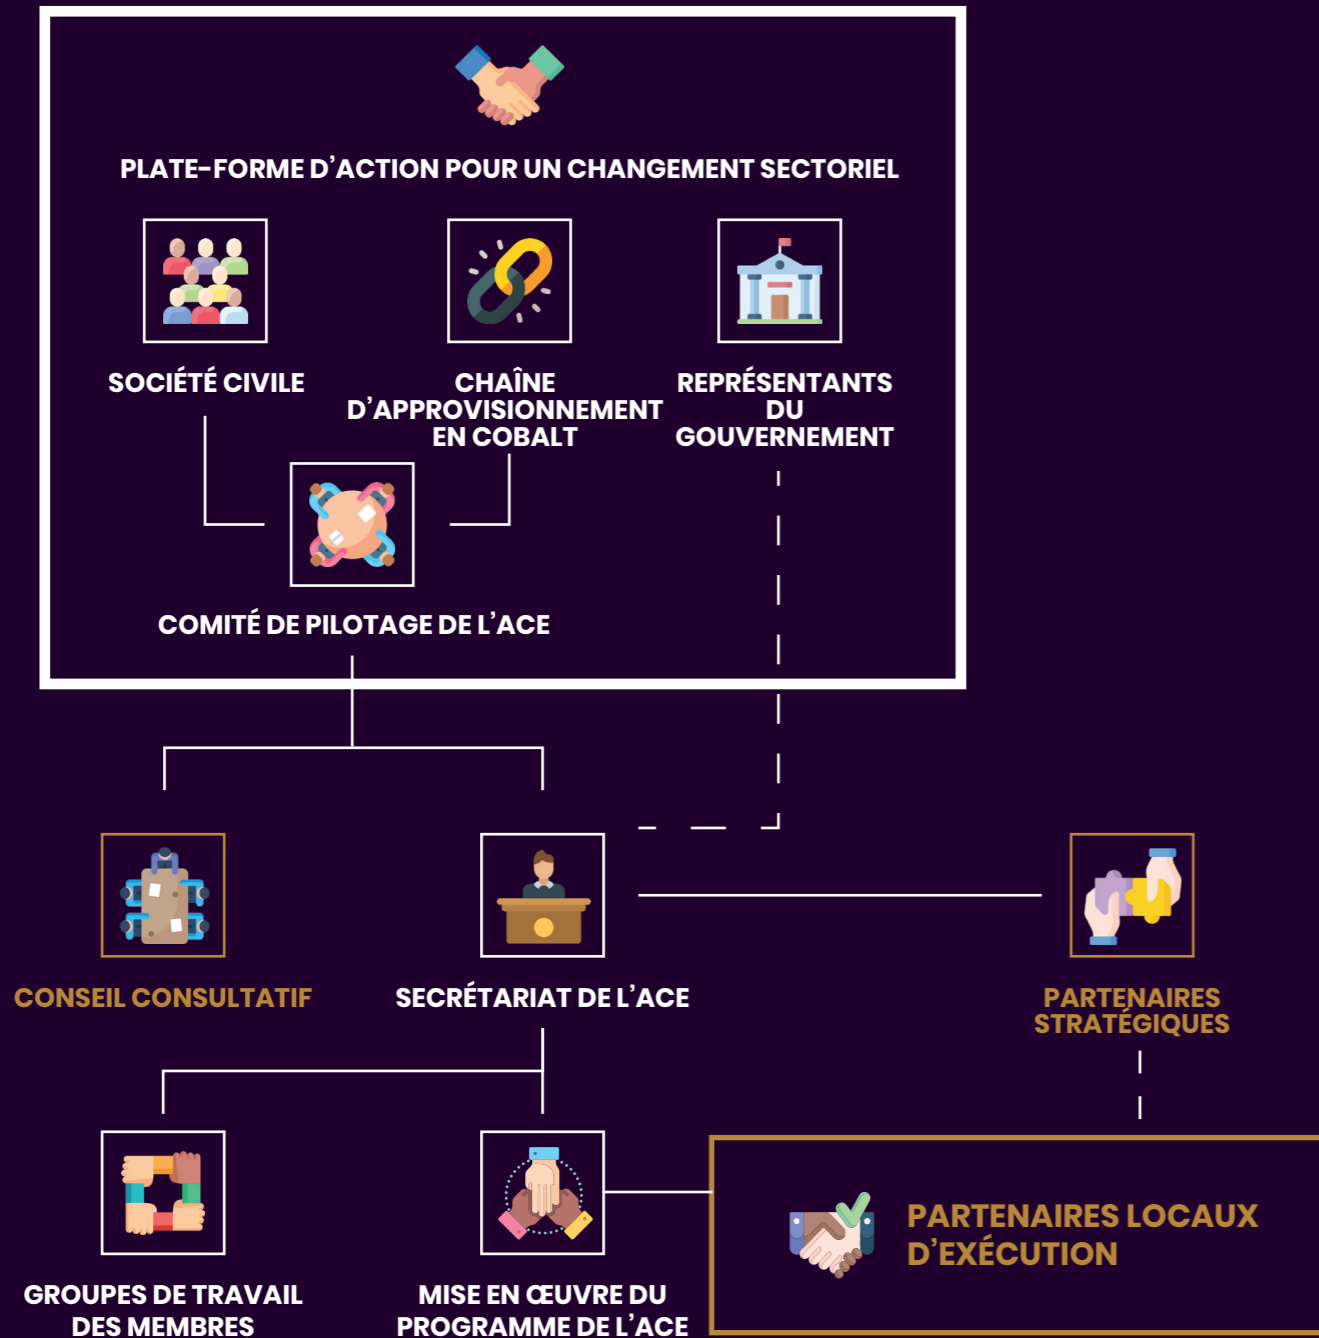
PLATE-FORME D’ACTION POUR UN CHANGEMENT SECTORIEL

SOCIÉTÉ CIVILE

CHAÎNE D’APPROVISIONNEMENT EN COBALT

REPRÉSENTANTS DU GOUVERNEMENT

COMITÉ DE PILOTAGE DE L’ACE

CONSEIL CONSULTATIF

SECRÉTARIAT DE L’ACE

PARTENAIRES STRATÉGIQUES

GROUPES DE TRAVAIL DES MEMBRES

MISE EN ŒUVRE DU PROGRAMME DE L’ACE

PARTENAIRES LOCAUX D’EXÉCUTION